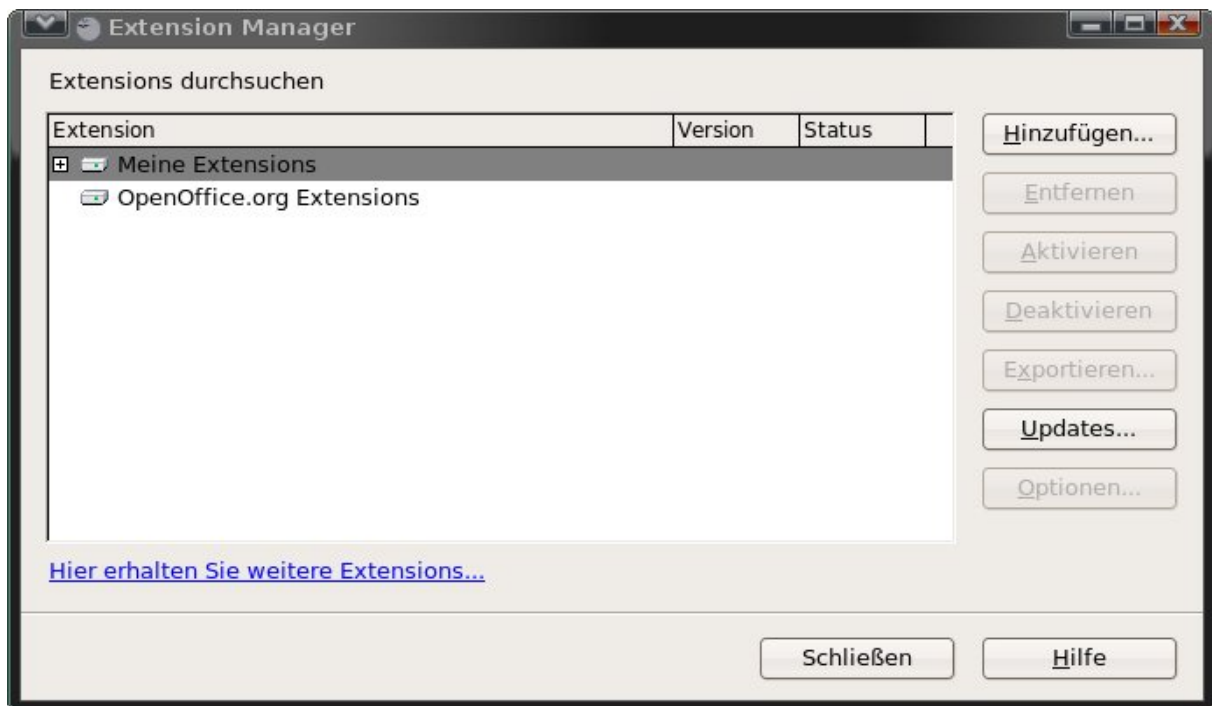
Extension Manager

Extensions durchsuchen

| Extension | Version | Status |
|---|---|---|
| Meine Extensions | | |
| OpenOffice.org Extensions | | |

Hinzufügen...

Entfernen

Aktivieren

Deaktivieren

Exportieren...

Updates...

Optionen...

Hier erhalten Sie weitere Extensions...

Schließen

Hilfe